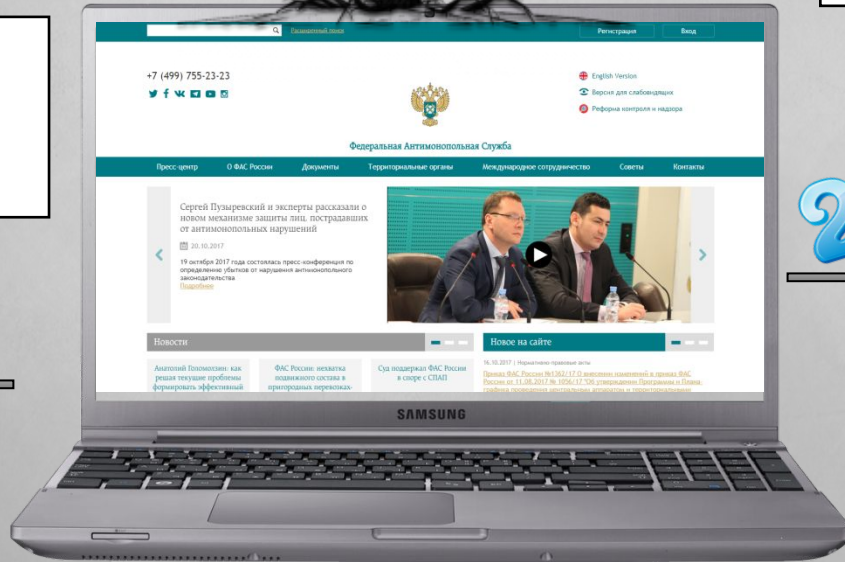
Расширенный поиск

Регистрация

Вход

+7 (499) 755-23-23

English Version

Версия для слабовидящих

Реформа контроля и надзора

Федеральная Антимонопольная Служба

Пресс-центр | О ФАС России | Документы | Территориальные органы | Международное сотрудничество | Советы | Контакты

Сергей Пузыревский и эксперты рассказали о новом механизме защиты лиц, пострадавших от антимонопольных нарушений

20.10.2017

19 октября 2017 года состоялась пресс-конференция по определению убытков от нарушения антимонопольного законодательства

Подробнее

Новости

Новое на сайте

Анатолий Голомолзин: как решая текущие проблемы формировать эффективный

ФАС России: нехватка подвижного состава в пригородных перевозках

Суд поддержал ФАС России в споре с СПАП

16.10.2017 | Нормативно-правовые акты

Приказ ФАС России №1362/17 О внесении изменений в приказ ФАС России от 11.08.2017 № 1056/17 "Об утверждении Программы и Плана-графика проведения централизованных аттестаций и переаттестации

SAMSUNG